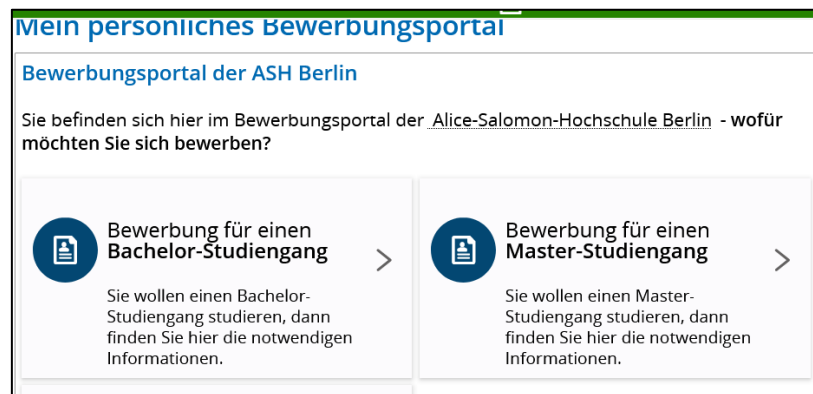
Mein persönliches Bewerbungsportal

Bewerbungsportal der ASH Berlin

Sie befinden sich hier im Bewerbungsportal der Alice-Salomon-Hochschule Berlin - wofür möchten Sie sich bewerben?

Bewerbung für einen
Bachelor-Studiengang

Sie wollen einen Bachelor-Studiengang studieren, dann finden Sie hier die notwendigen Informationen.

Bewerbung für einen
Master-Studiengang

Sie wollen einen Master-Studiengang studieren, dann finden Sie hier die notwendigen Informationen.